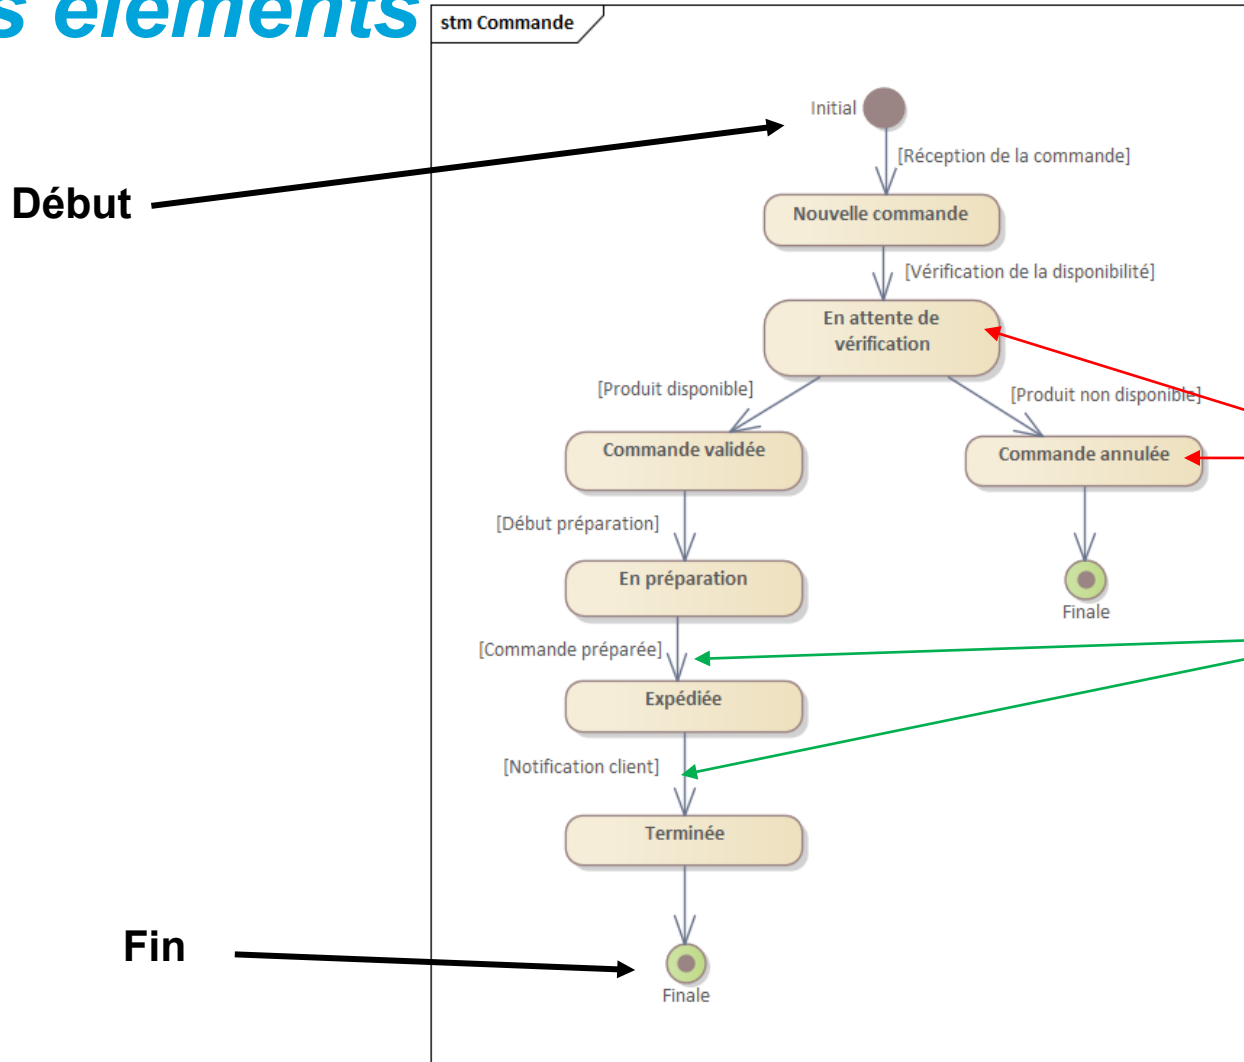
s éléments

stm Commande

Début

Initial

[Réception de la commande]

Nouvelle commande

[Vérification de la disponibilité]

En attente de vérification

[Produit disponible]

[Produit non disponible]

Commande validée

Commande annulée

[Début préparation]

Finale

En préparation

[Commande préparée]

Expédiée

[Notification client]

Terminée

Fin

Finale